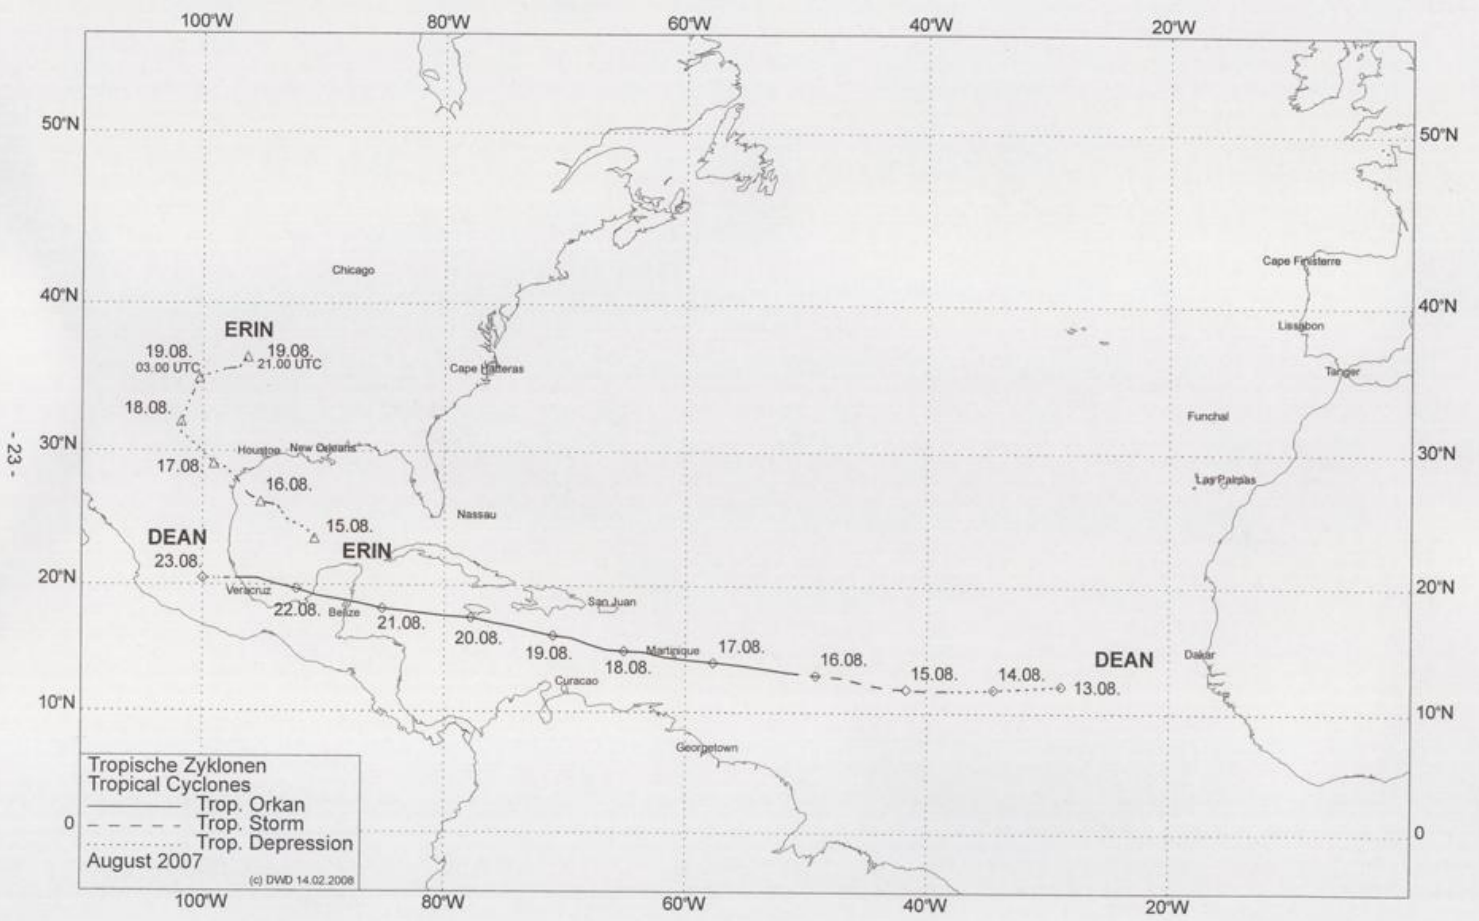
100°W 80°W 60°W 40°W 20°W

50°N
40°N
30°N
20°N
10°N
0

50°N
40°N
30°N
20°N
10°N
0

- 23 -

Chicago
Cape Hatteras
Houston
New Orleans
Nassau
San Juan
Veracruz
Belize
Martinique
Curacao
Georgetown
Cape Finisterre
Lissabon
Tanger
Funchal
Las Palmas
Dakar

ERIN
19.08. 03.00 UTC
19.08. 21.00 UTC
18.08.
17.08.
16.08.
15.08.
ERIN

DEAN
23.08.
22.08.
21.08.
20.08.
19.08.
18.08.
17.08.
16.08.
15.08.
14.08.
13.08.
DEAN

Tropische Zyklonen
Tropical Cyclones
Trop. Orkan
Trop. Storm
Trop. Depression
August 2007
(c) DWD 14.02.2008

100°W 80°W 60°W 40°W 20°W